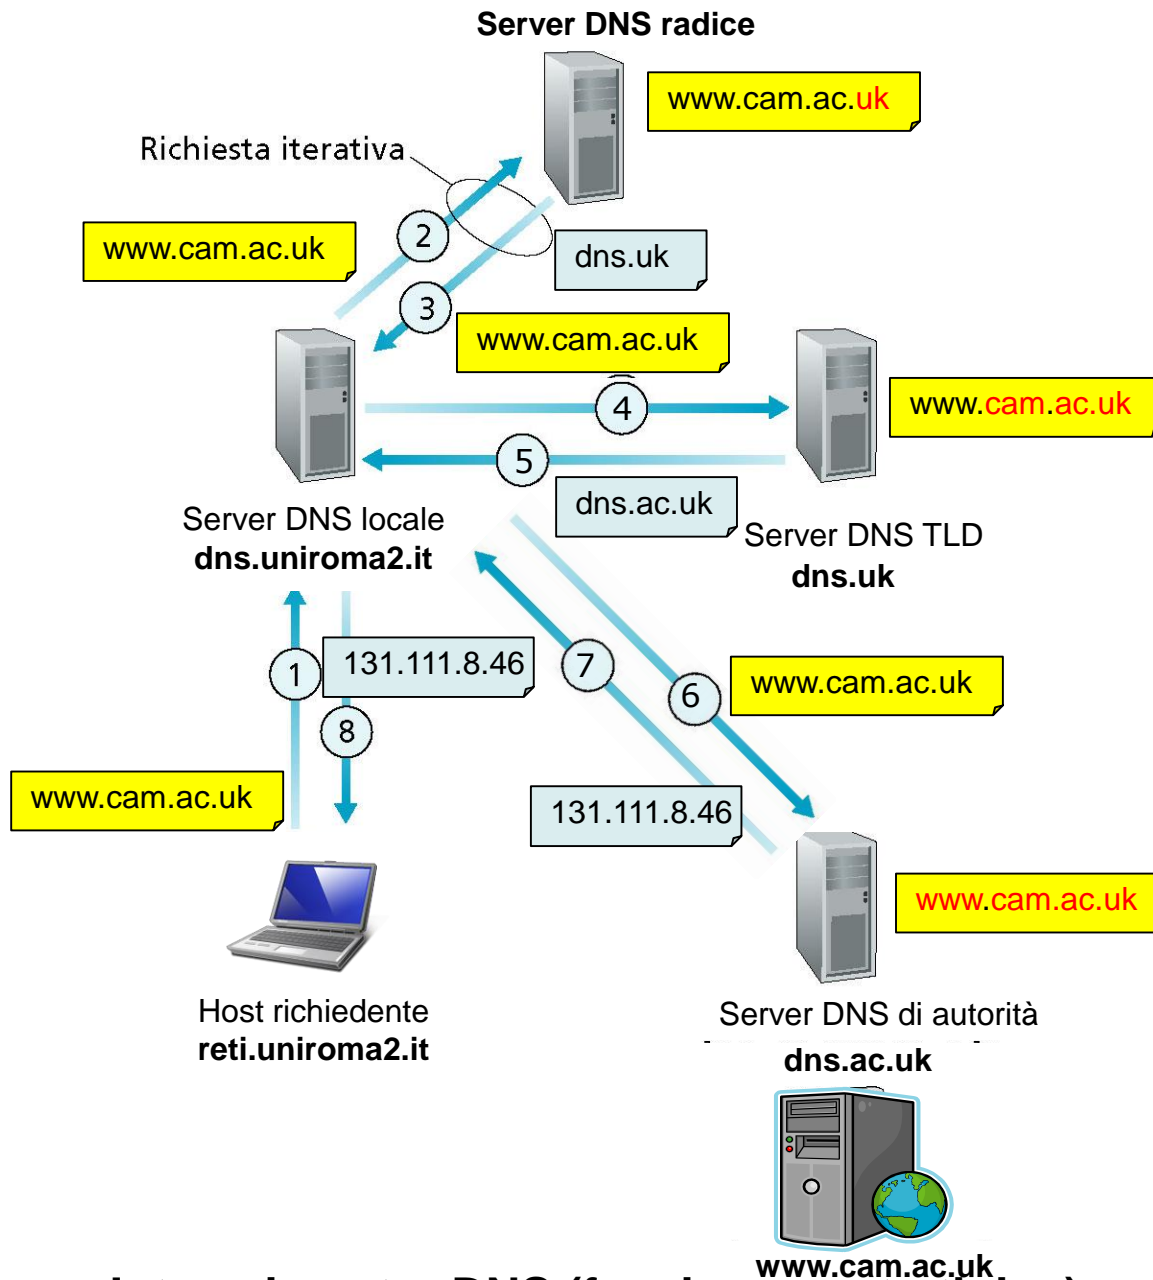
Server DNS radice

www.cam.ac.uk

Richiesta iterativa

www.cam.ac.uk

2

dns.uk

3

www.cam.ac.uk

4

www.cam.ac.uk

5

dns.ac.uk

Server DNS locale
dns.uniroma2.it

Server DNS TLD
dns.uk

1

131.111.8.46

7

6

www.cam.ac.uk

8

www.cam.ac.uk

131.111.8.46

www.cam.ac.uk

Host richiedente
reti.uniroma2.it

Server DNS di autorità
dns.ac.uk

www.cam.ac.uk

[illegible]